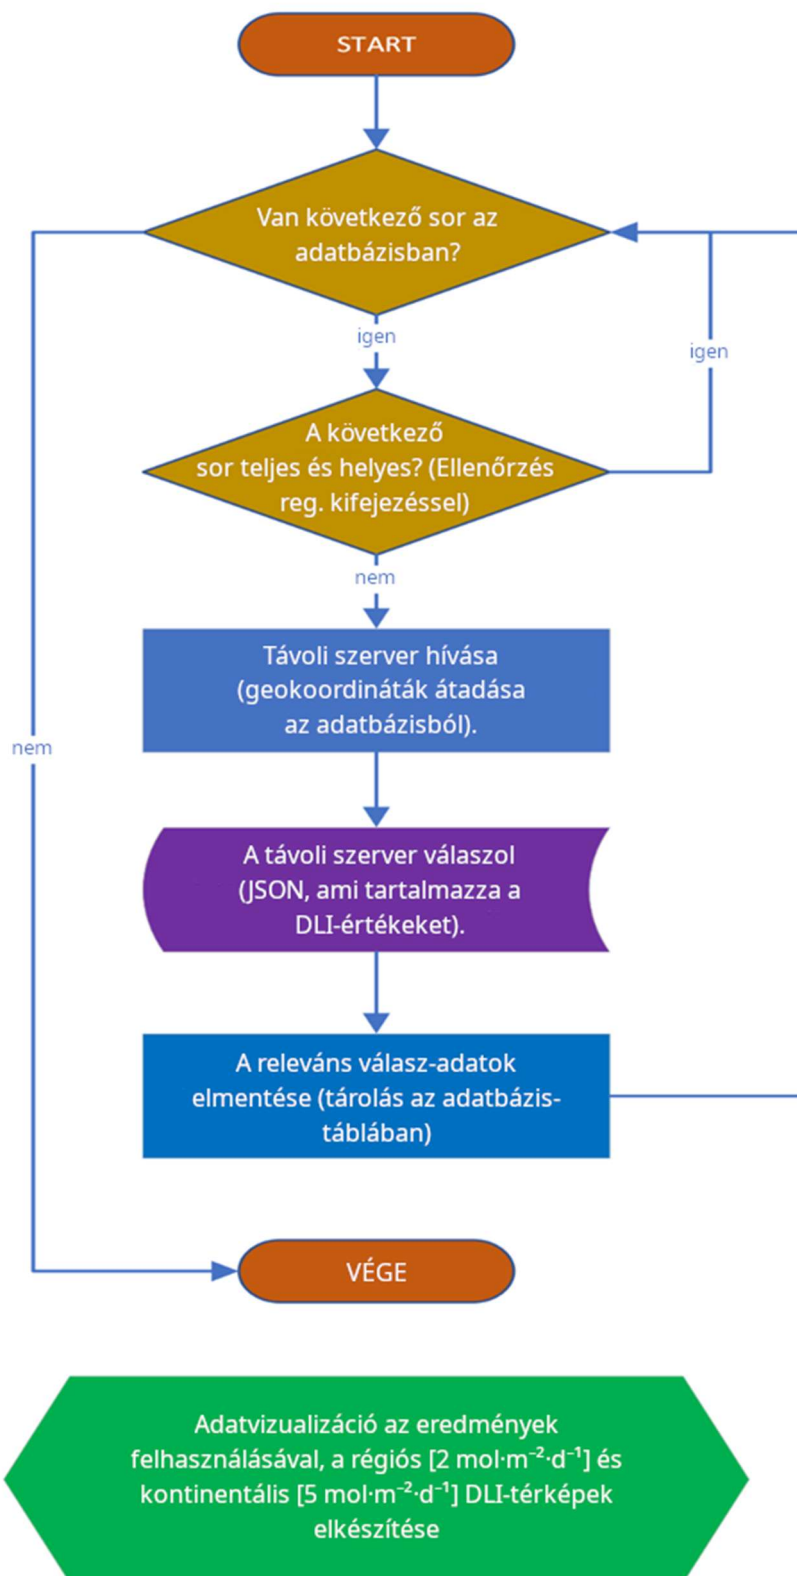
START

Van következő sor az adatbázisban?

igen

igen

A következő sor teljes és helyes? (Ellenőrzés reg. kifejezéssel)

nem

nem

Távoli szerver hívása (geokoordináták átadása az adatbázisból).

A távoli szerver válaszol (JSON, ami tartalmazza a DLI-értékeket).

A releváns válasz-adatok elmentése (tárolás az adatbázistáblában)

VÉGE

Adatvizualizáció az eredmények felhasználásával, a régiós [2 mol·m$^{-2}$·d$^{-1}$] és kontinentális [5 mol·m$^{-2}$·d$^{-1}$] DLI-térképek elkészítése